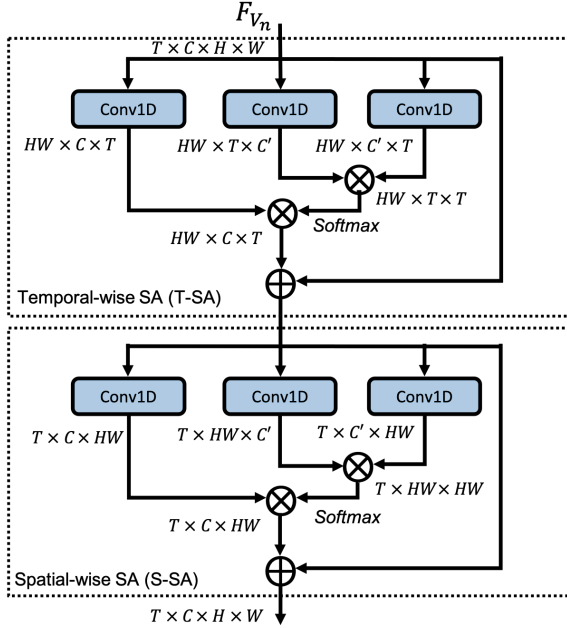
$F_{V_n}$

$T \times C \times H \times W$

Conv1D

Conv1D

Conv1D

$HW \times C \times T$

$HW \times T \times C'$

$HW \times C' \times T$

$HW \times T \times T$

Softmax

$HW \times C \times T$

Temporal-wise SA (T-SA)

Conv1D

Conv1D

Conv1D

$T \times C \times HW$

$T \times HW \times C'$

$T \times C' \times HW$

$T \times HW \times HW$

Softmax

$T \times C \times HW$

Spatial-wise SA (S-SA)

$T \times C \times H \times W$